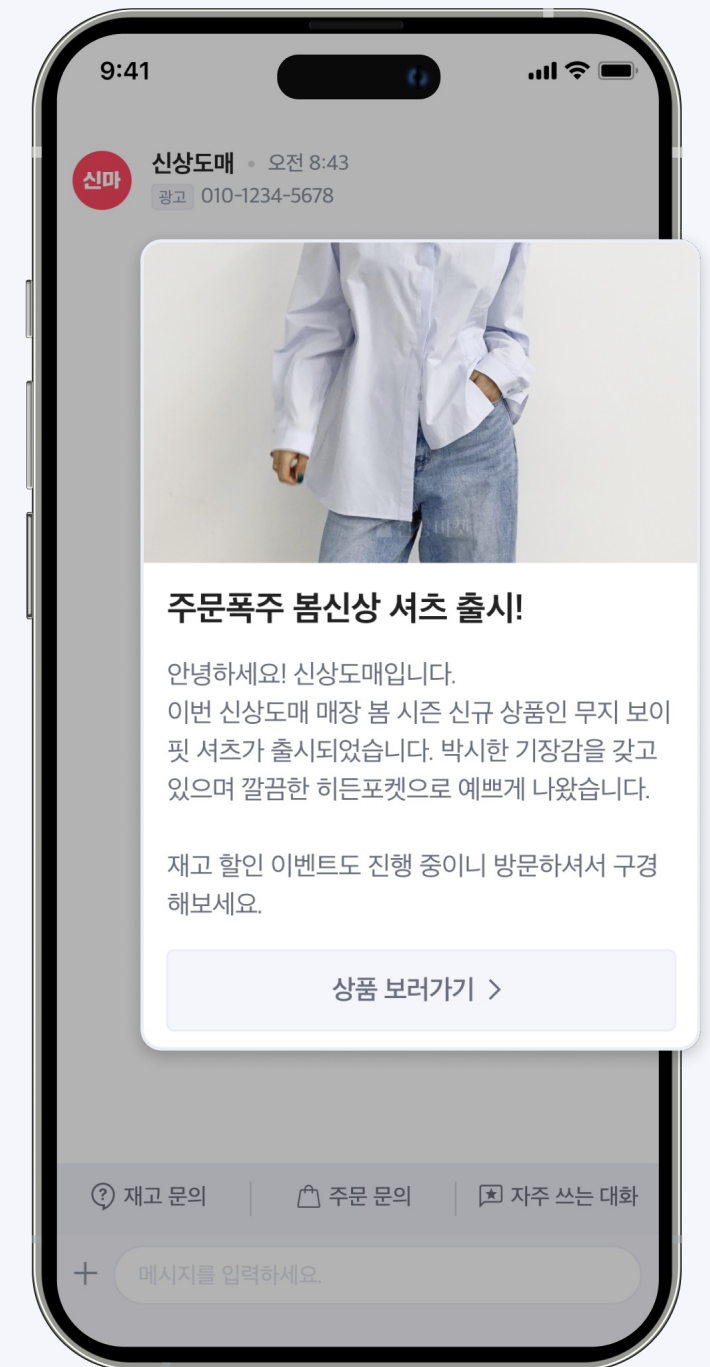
9:41

신마

신상도매 • 오전 8:43
광고 010-1234-5678

주문폭주 봄신상 셔츠 출시!

안녕하세요! 신상도매입니다.
이번 신상도매 매장 봄 시즌 신규 상품인 무지 보이핏 셔츠가 출시되었습니다. 박시한 기장감을 갖고 있으며 깔끔한 히든포켓으로 예쁘게 나왔습니다.

재고 할인 이벤트도 진행 중이니 방문하셔서 구경해보세요.

상품 보러가기 >

재고 문의 | 주문 문의 | 자주 쓰는 대화

+ 메시지를 입력하세요.